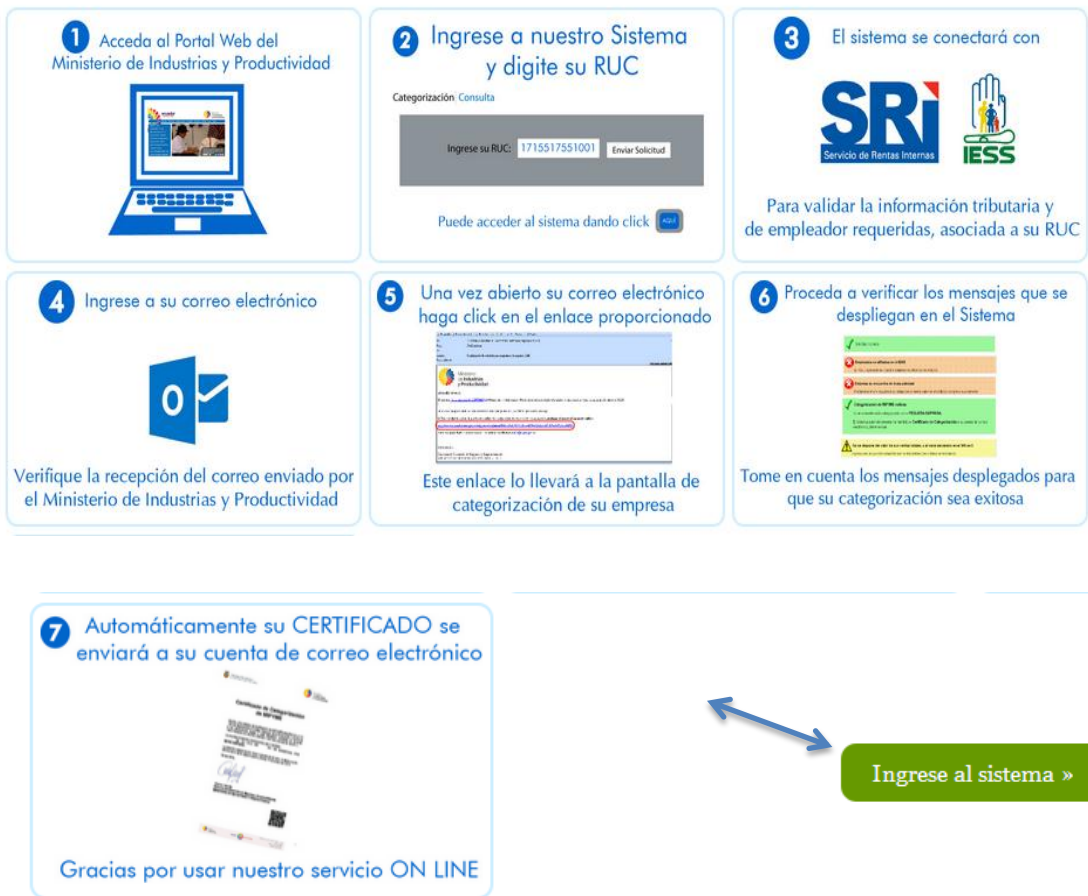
1 Acceda al Portal Web del Ministerio de Industrias y Productividad

2 Ingrese a nuestro Sistema y digite su RUC

Categorización Consulta

Ingrese su RUC: 1715517551001 Enviar Solicitud

Puede acceder al sistema dando click AQUÍ

3 El sistema se conectará con

SRi Servicio de Rentas Internas

IESS

Para validar la información tributaria y de empleador requeridas, asociada a su RUC

4 Ingrese a su correo electrónico

Verifique la recepción del correo enviado por el Ministerio de Industrias y Productividad

5 Una vez abierto su correo electrónico haga click en el enlace proporcionado

Ministerio de Industrias y Productividad

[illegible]

Este enlace lo llevará a la pantalla de categorización de su empresa

6 Proceda a verificar los mensajes que se despliegan en el Sistema

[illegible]

Tome en cuenta los mensajes desplegados para que su categorización sea exitosa

7 Automáticamente su CERTIFICADO se enviará a su cuenta de correo electrónico

Certificado de Categorización de MIPYME

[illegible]

Gracias por usar nuestro servicio ON LINE

Ingrese al sistema »